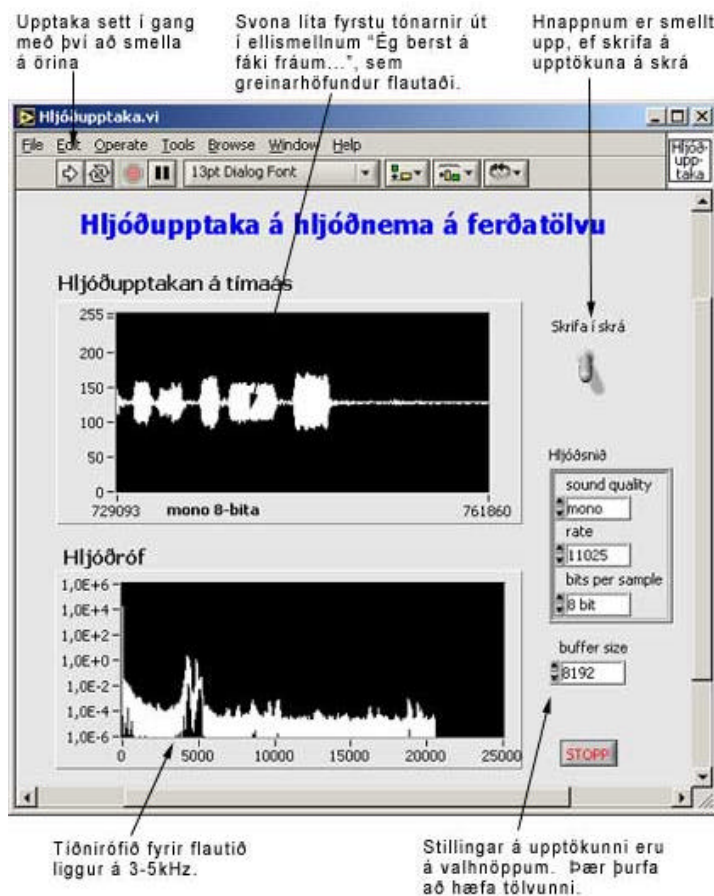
Upptaka sett í gang með því að smella á örina

Svona líta fyrstu tónarnir út í ellismellnum "Ég berst á fáki fráum...", sem greinarhöfundur flautaði.

Hnappnum er smellt upp, ef skrifa á upptökuna á skrá

Hljóðupptaka.vi

File Edit Operate Tools Browse Window Help

13pt Dialog Font

Hljóð-upp-taka

Hljóðupptaka á hljóðnema á ferðatölvu

Hljóðupptakan á tímaás

255
200
150
100
50
0
729093 mono 8-bita 761860

Skrifa í skrá

Hljóðsnið

sound quality
mono
rate
11025
bits per sample
8 bit

Hljóðróf

1,0E+6
1,0E+4
1,0E+2
1,0E+0
1,0E-2
1,0E-4
1,0E-6
0 5000 10000 15000 20000 25000

buffer size
8192

STOPP

Tíðnirófið fyrir flautið liggur á 3-5kHz.

Stillingar á upptökunni eru á valhnöppum. Þær þurfa að hæfa tölvunni.